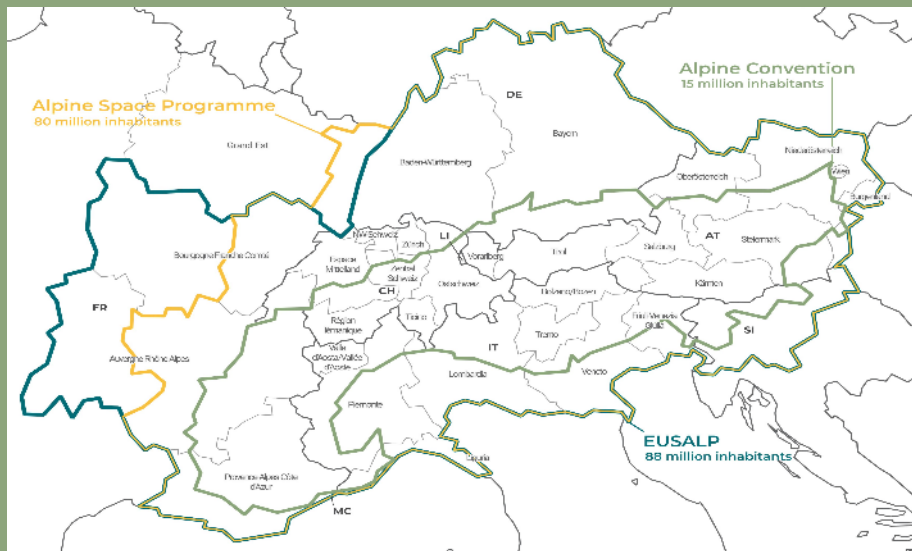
Alpine Space Programme
80 million inhabitants

Alpine Convention
15 million inhabitants

EUSALP
88 million inhabitants

DE
Bayern
Grand Est
Baden-Württemberg
Niederösterreich
Wien
Burgenland
Oberösterreich
Salzburg
AT
Steiermark
Nordwestschweiz
Zürich
LI
Vorarlberg
Tirol
Kärnten
Bourgogne-Franche-Comté
Espace Mittelland
Zentralschweiz
CH
Ostschweiz
Bolzano/Bozen
Région lémanique
Ticino
Friuli-Venezia Giulia
SI
FR
Valle d'Aosta/Vallée d'Aoste
Trento
Auvergne-Rhône-Alpes
IT
Lombardia
Veneto
Piemonte
Liguria
Provence-Alpes-Côte d'Azur
MC